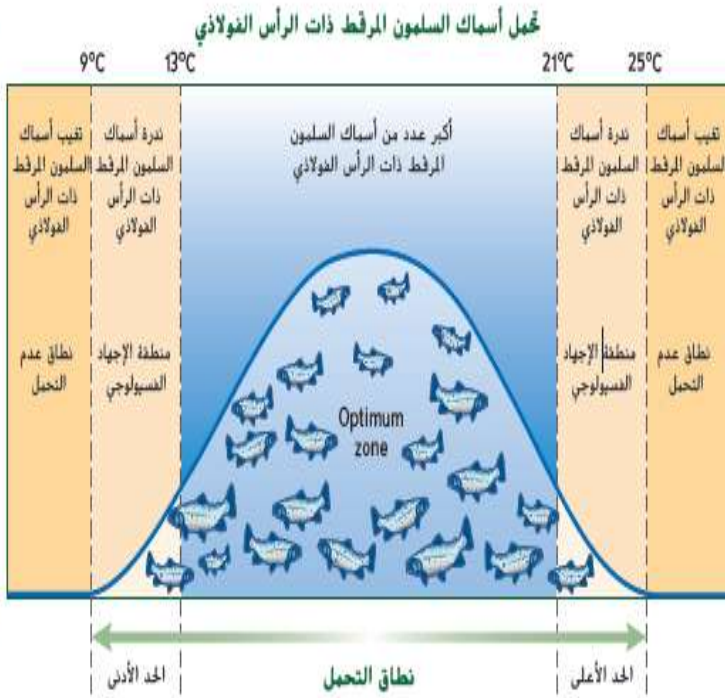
تحمل أسماك السلمون المرقط ذات الرأس الفولاذي

9°C
13°C
21°C
25°C

تغيب أسماك السلمون المرقط ذات الرأس الفولاذي

ندرة أسماك السلمون المرقط ذات الرأس الفولاذي

أكبر عدد من أسماك السلمون المرقط ذات الرأس الفولاذي

ندرة أسماك السلمون المرقط ذات الرأس الفولاذي

تغيب أسماك السلمون المرقط ذات الرأس الفولاذي

نطاق عدم التحمل

منطقة الإجهاد الفسيولوجي

Optimum zone

منطقة الإجهاد الفسيولوجي

نطاق عدم التحمل

الحد الأدنى

نطاق التحمل

الحد الأعلى